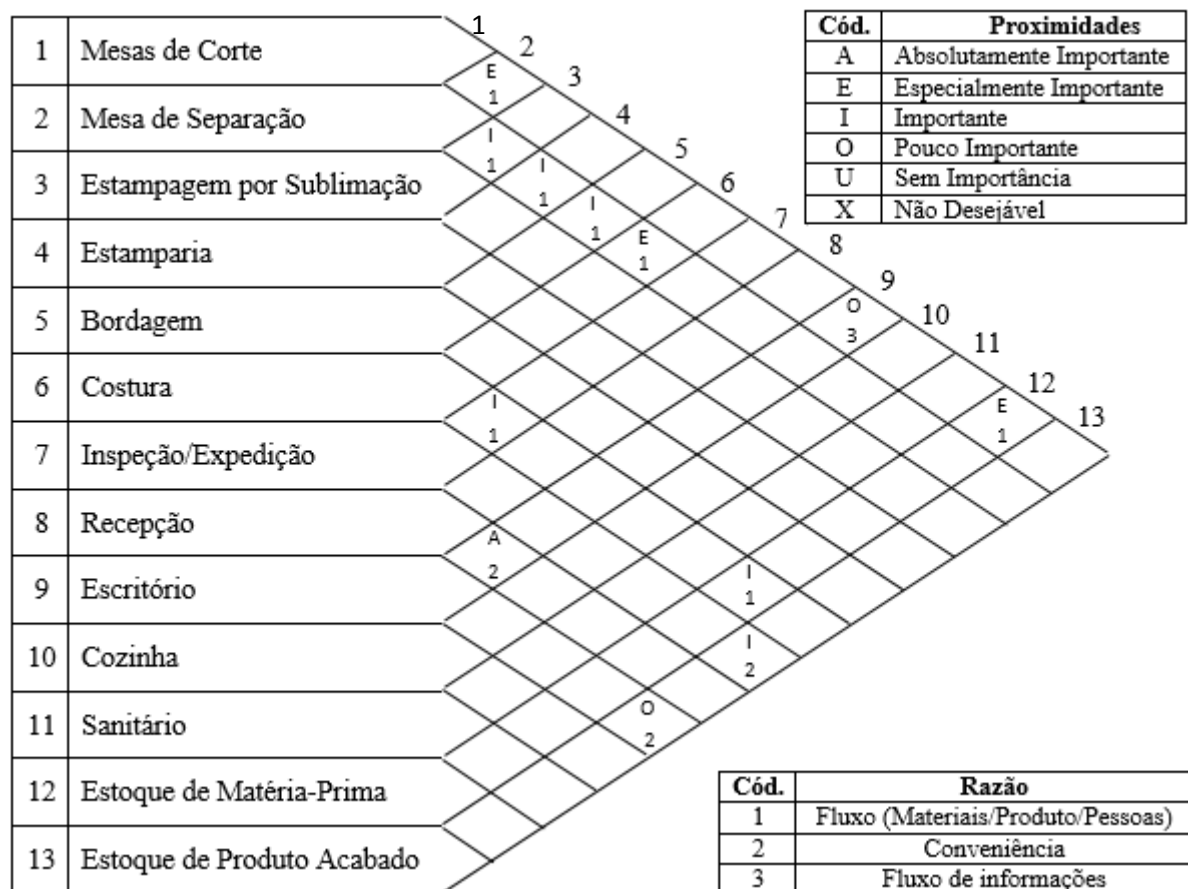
| 1 | Mesas de Corte |
|---|---|
| 2 | Mesa de Separação |
| 3 | Estampagem por Sublimação |
| 4 | Estamparia |
| 5 | Bordagem |
| 6 | Costura |
| 7 | Inspeção/Expedição |
| 8 | Recepção |
| 9 | Escritório |
| 10 | Cozinha |
| 11 | Sanitário |
| 12 | Estoque de Matéria-Prima |
| 13 | Estoque de Produto Acabado |

1 2 3 4 5 6 7 8 9 10 11 12 13

E 1
I 1
I 1
I 1
E 1
O 3
I 1
E 1
A 2
I 1
I 2
O 2

| Cód. | Proximidades |
|---|---|
| A | Absolutamente Importante |
| E | Especialmente Importante |
| I | Importante |
| O | Pouco Importante |
| U | Sem Importância |
| X | Não Desejável |

| Cód. | Razão |
|---|---|
| 1 | Fluxo (Materiais/Produto/Pessoas) |
| 2 | Conveniência |
| 3 | Fluxo de informações |